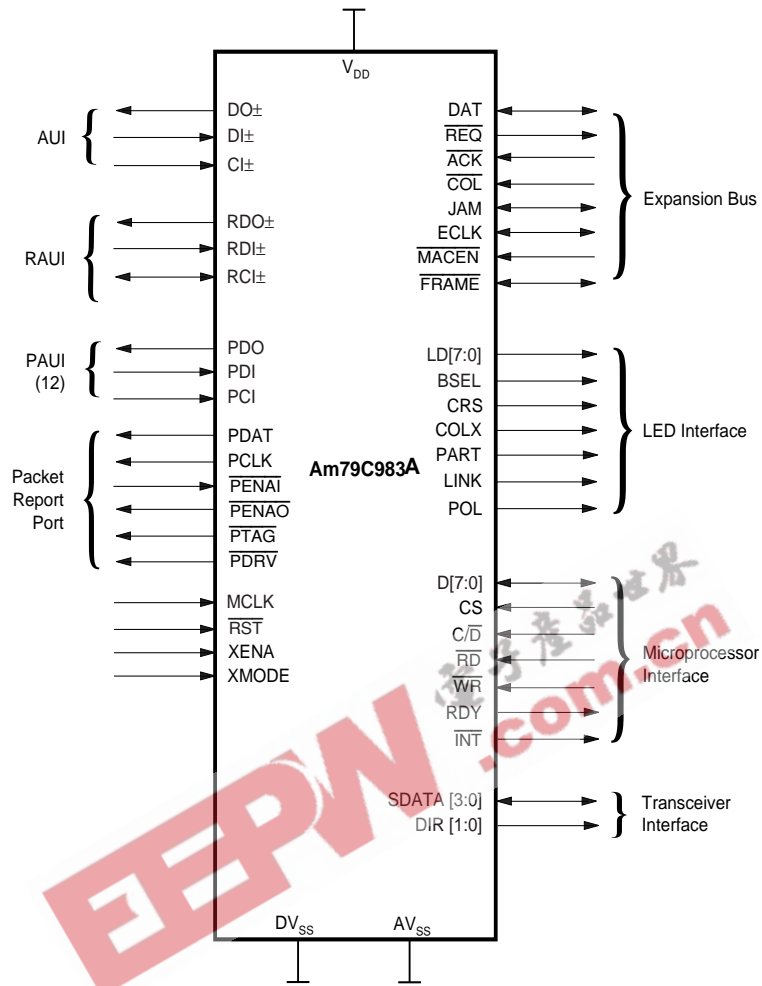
$V_{DD}$

AUI
DO±
DI±
CI±

RAUI
RDO±
RDI±
RCI±

PAUI (12)
PDO
PDI
PCI

Packet Report Port
PDAT
PCLK
$\overline{PENAI}$
$\overline{PENAO}$
$\overline{PTAG}$
$\overline{PDRV}$

MCLK
$\overline{RST}$
XENA
XMODE

Am79C983A

DAT
$\overline{REQ}$
$\overline{ACK}$
$\overline{COL}$
JAM
ECLK
$\overline{MACEN}$
$\overline{FRAME}$
Expansion Bus

LD[7:0]
BSEL
CRS
COLX
PART
LINK
POL
LED Interface

D[7:0]
CS
C/$\overline{D}$
$\overline{RD}$
$\overline{WR}$
RDY
$\overline{INT}$
Microprocessor Interface

SDATA [3:0]
DIR [1:0]
Transceiver Interface

$DV_{SS}$
$AV_{SS}$

EEPW .com.cn
电子产品世界